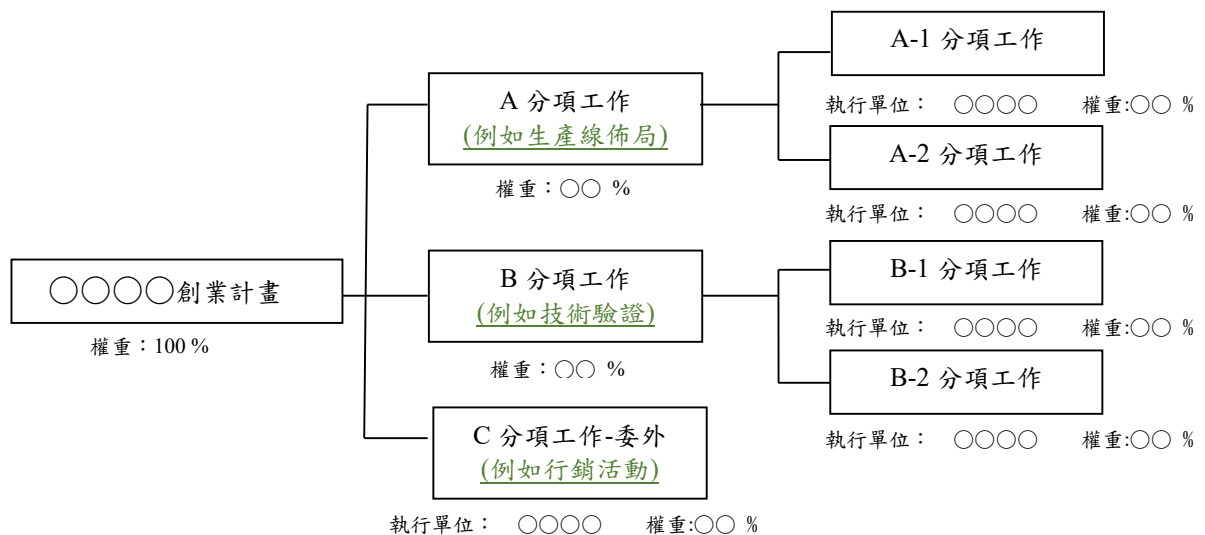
○○○○創業計畫
權重：100 %

A 分項工作
(例如生產線佈局)
權重：○○ %

B 分項工作
(例如技術驗證)
權重：○○ %

C 分項工作-委外
(例如行銷活動)
執行單位： ○○○○ 權重:○○ %

A-1 分項工作
執行單位： ○○○○ 權重:○○ %

A-2 分項工作
執行單位： ○○○○ 權重:○○ %

B-1 分項工作
執行單位： ○○○○ 權重:○○ %

B-2 分項工作
執行單位： ○○○○ 權重:○○ %